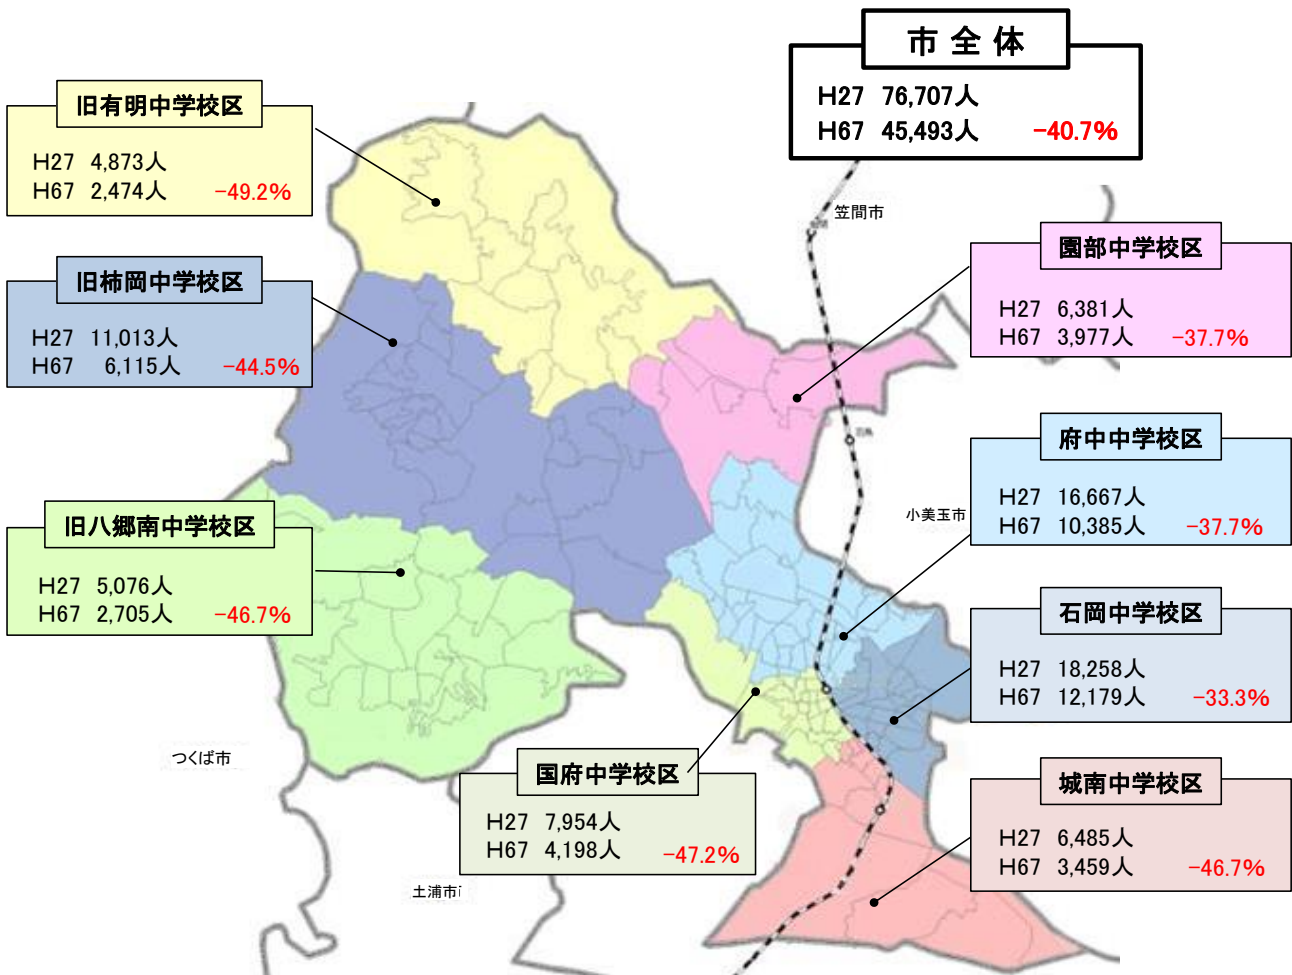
市 全 体
H27 76,707人
H67 45,493人 −40.7%

旧有明中学校区
H27 4,873人
H67 2,474人 −49.2%

旧柿岡中学校区
H27 11,013人
H67 6,115人 −44.5%

旧八郷南中学校区
H27 5,076人
H67 2,705人 −46.7%

笠間市

園部中学校区
H27 6,381人
H67 3,977人 −37.7%

府中中学校区
H27 16,667人
H67 10,385人 −37.7%

小美玉市

石岡中学校区
H27 18,258人
H67 12,179人 −33.3%

城南中学校区
H27 6,485人
H67 3,459人 −46.7%

国府中学校区
H27 7,954人
H67 4,198人 −47.2%

つくば市

土浦市